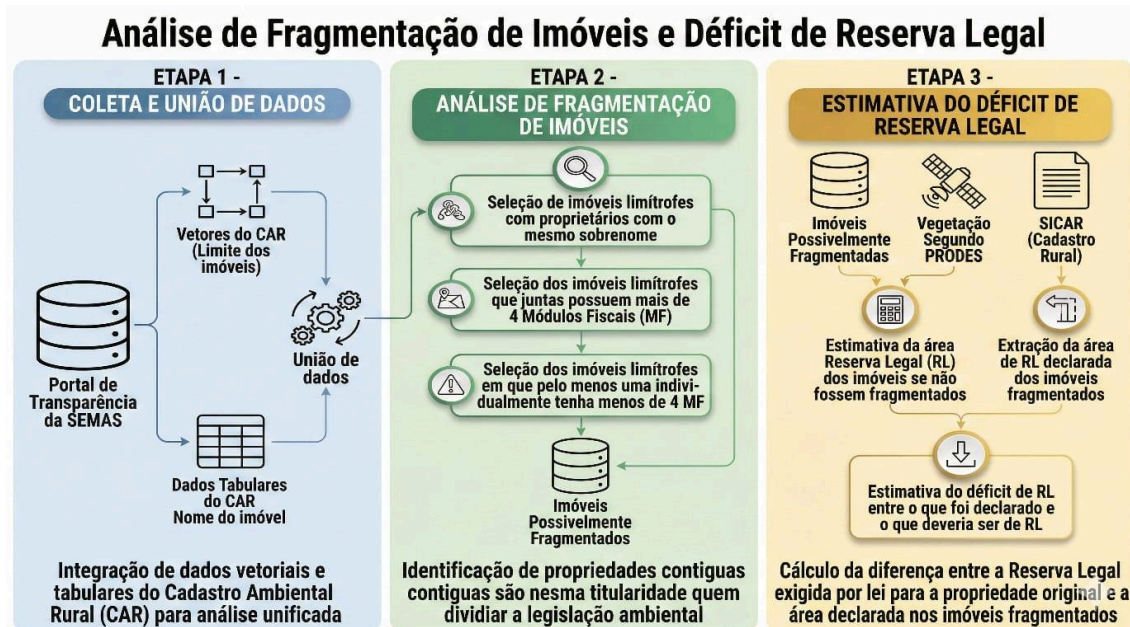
Análise de Fragmentação de Imóveis e Déficit de Reserva Legal

ETAPA 1 -
COLETA E UNIÃO DE DADOS

Portal de Transparência da SEMAS

Vetores do CAR (Limite dos imóveis)

União de dados

Dados Tabulares do CAR Nome do imóvel

Integração de dados vetoriais e tabulares do Cadastro Ambiental Rural (CAR) para análise unificada

ETAPA 2 -
ANÁLISE DE FRAGMENTAÇÃO DE IMÓVEIS

Seleção de imóveis limítrofes com proprietários com o mesmo sobrenome

Seleção dos imóveis limítrofes que juntas possuem mais de 4 Módulos Fiscais (MF)

Seleção dos imóveis limítrofes em que pelo menos uma individualmente tenha menos de 4 MF

Imóveis Possivelmente Fragmentados

Identificação de propriedades contiguas contiguas são nesma titularidade quem dividiar a legislação ambiental

ETAPA 3 -
ESTIMATIVA DO DÉFICIT DE RESERVA LEGAL

Imóveis Possivelmente Fragmentadas

Vegetação Segundo PRODES

SICAR (Cadastro Rural)

Estimativa da área Reserva Legal (RL) dos imóveis se não fossem fragmentados

Extração da área de RL declarada dos imóveis fragmentados

Estimativa do déficit de RL entre o que foi declarado e o que deveria ser de RL

Cálculo da diferença entre a Reserva Legal exigida por lei para a propriedade original e a área declarada nos imóveis fragmentados